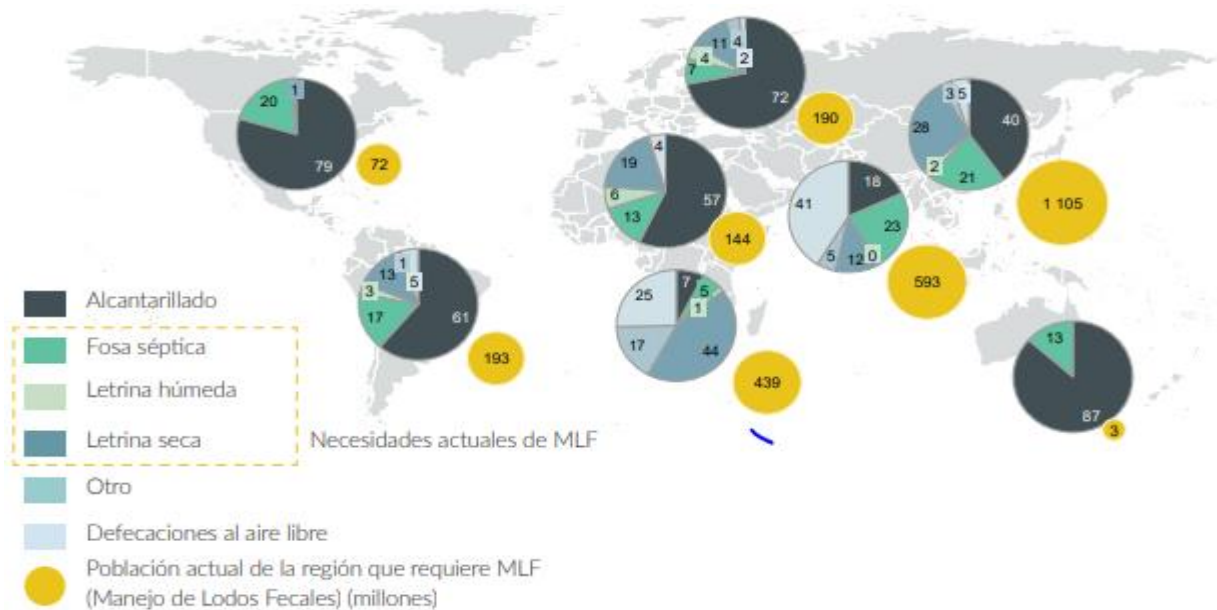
20
1
79
72

4
11
7
4
2
72
190

3
5
28
40
2
21
1 105

19
4
6
13
57
144

18
41
23
5
12
0
593

13
1
3
5
17
61
193

25
7
5
1
17
44
439

13
87
3

Alcantarillado
Fosa séptica
Letrina húmeda
Letrina seca
Necesidades actuales de MLF
Otro
Defecaciones al aire libre
Población actual de la región que requiere MLF (Manejo de Lodos Fecales) (millones)